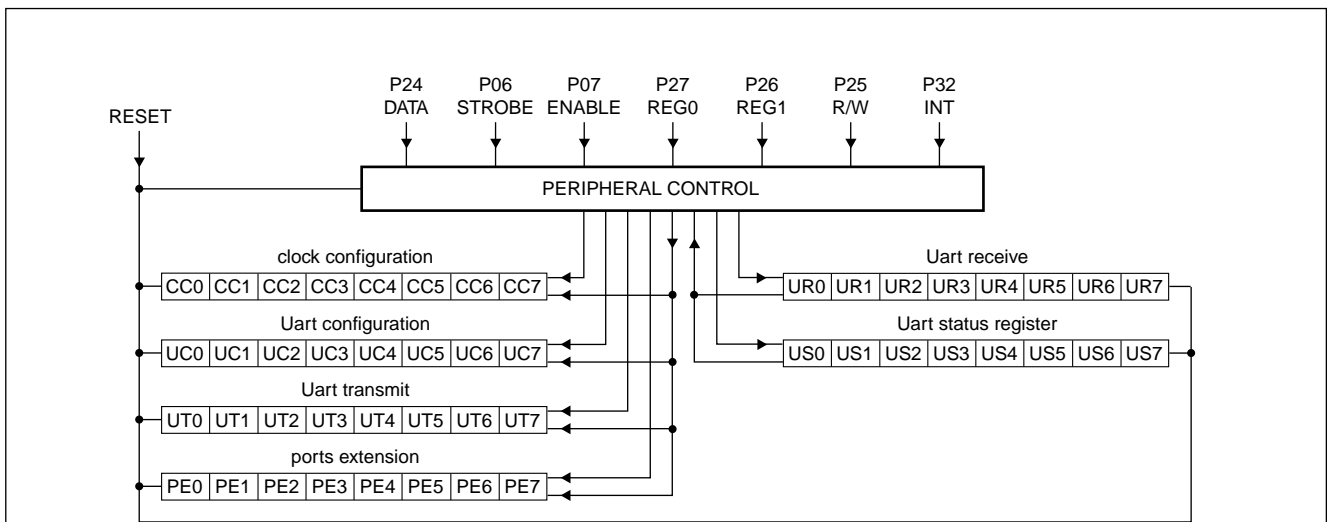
P24 DATA

P06 STROBE

P07 ENABLE

P27 REG0

P26 REG1

P25 R/W

P32 INT

RESET

PERIPHERAL CONTROL

clock configuration

| CC0 | CC1 | CC2 | CC3 | CC4 | CC5 | CC6 | CC7 |
|---|---|---|---|---|---|---|---|

Uart configuration

| UC0 | UC1 | UC2 | UC3 | UC4 | UC5 | UC6 | UC7 |
|---|---|---|---|---|---|---|---|

Uart transmit

| UT0 | UT1 | UT2 | UT3 | UT4 | UT5 | UT6 | UT7 |
|---|---|---|---|---|---|---|---|

ports extension

| PE0 | PE1 | PE2 | PE3 | PE4 | PE5 | PE6 | PE7 |
|---|---|---|---|---|---|---|---|

Uart receive

| UR0 | UR1 | UR2 | UR3 | UR4 | UR5 | UR6 | UR7 |
|---|---|---|---|---|---|---|---|

Uart status register

| US0 | US1 | US2 | US3 | US4 | US5 | US6 | US7 |
|---|---|---|---|---|---|---|---|